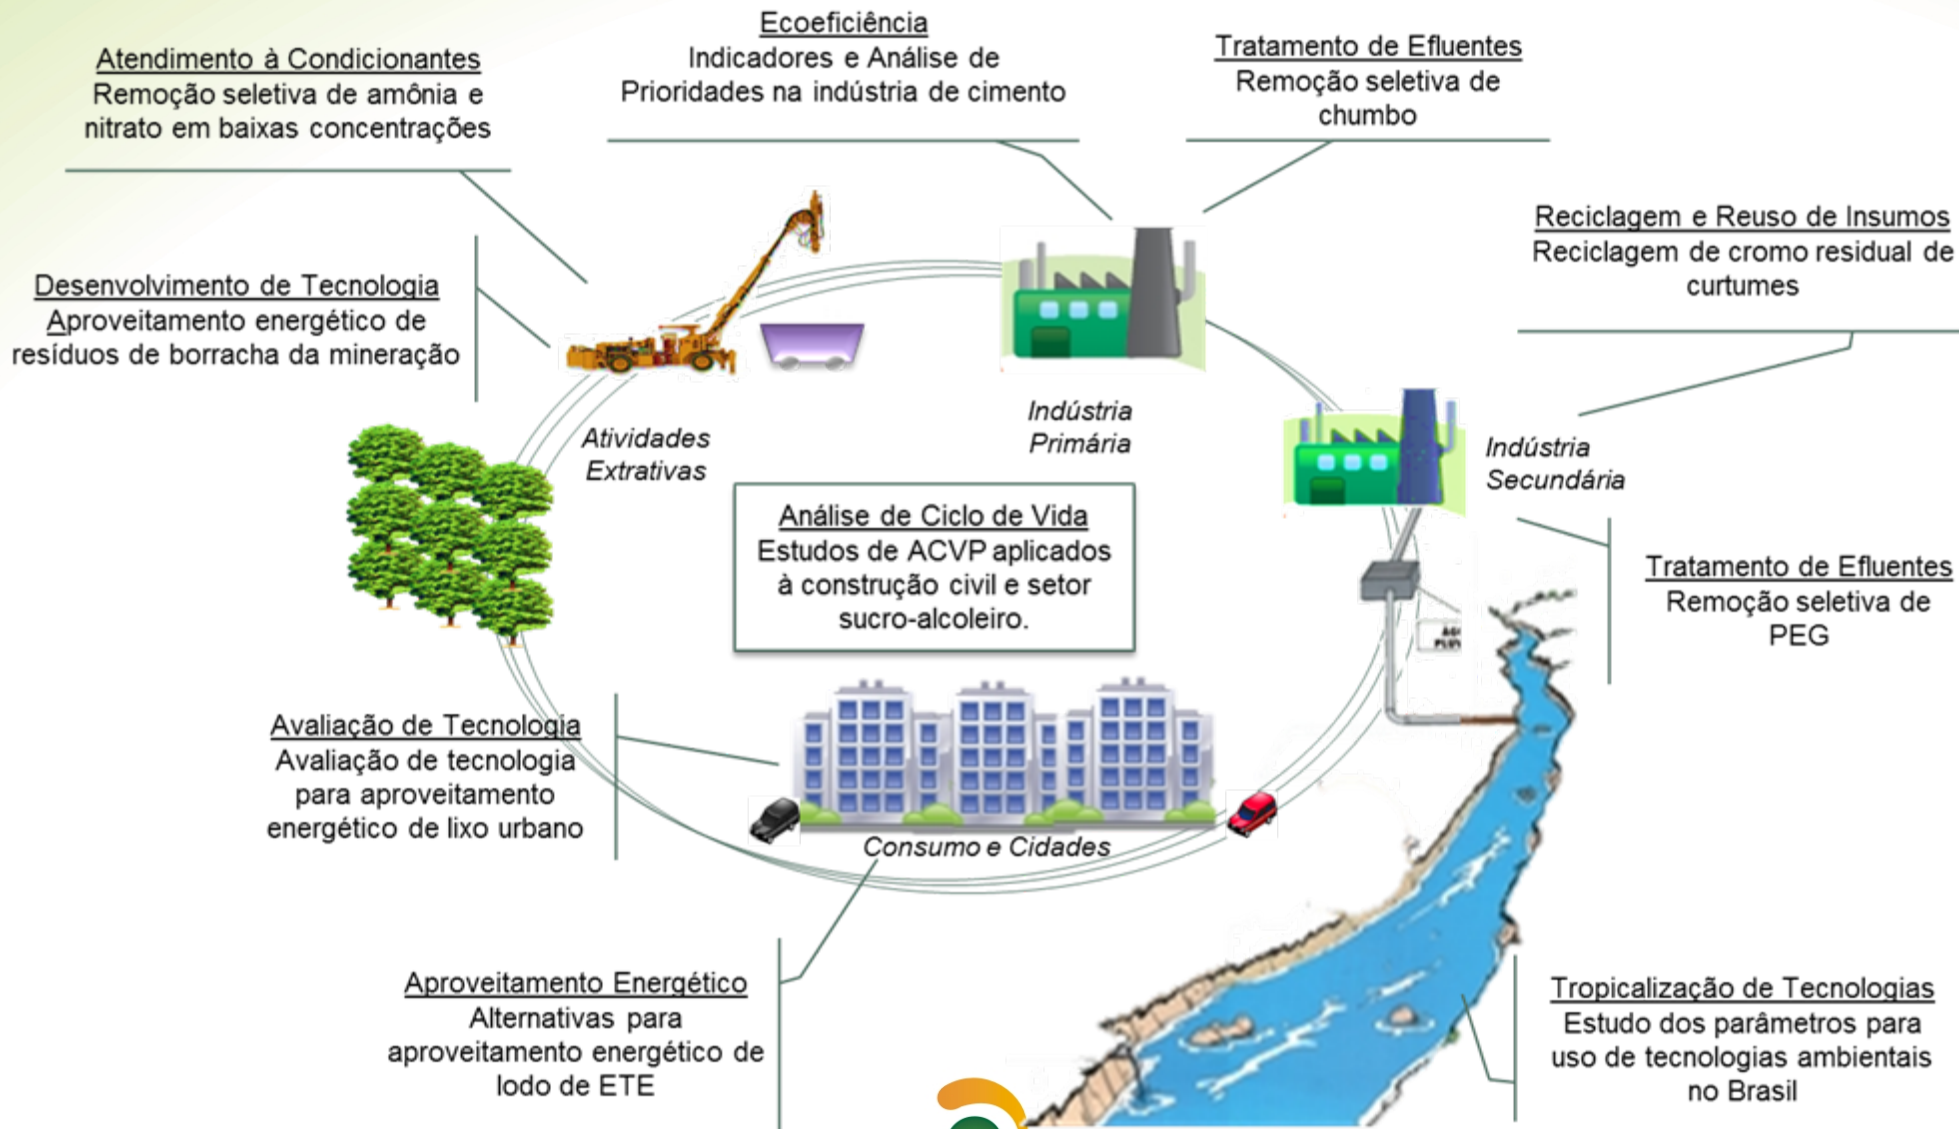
Ecoeficiência
Indicadores e Análise de Prioridades na indústria de cimento

Atendimento à Condicionantes
Remoção seletiva de amônia e nitrato em baixas concentrações

Tratamento de Efluentes
Remoção seletiva de chumbo

Reciclagem e Reuso de Insumos
Reciclagem de cromo residual de curtumes

Desenvolvimento de Tecnologia
Aproveitamento energético de resíduos de borracha da mineração

Atividades Extrativas

Indústria Primária

Indústria Secundária

Análise de Ciclo de Vida
Estudos de ACVP aplicados à construção civil e setor sucro-alcoleiro.

Tratamento de Efluentes
Remoção seletiva de PEG

Avaliação de Tecnologia
Avaliação de tecnologia para aproveitamento energético de lixo urbano

Consumo e Cidades

Aproveitamento Energético
Alternativas para aproveitamento energético de lodo de ETE

Tropicalização de Tecnologias
Estudo dos parâmetros para uso de tecnologias ambientais no Brasil